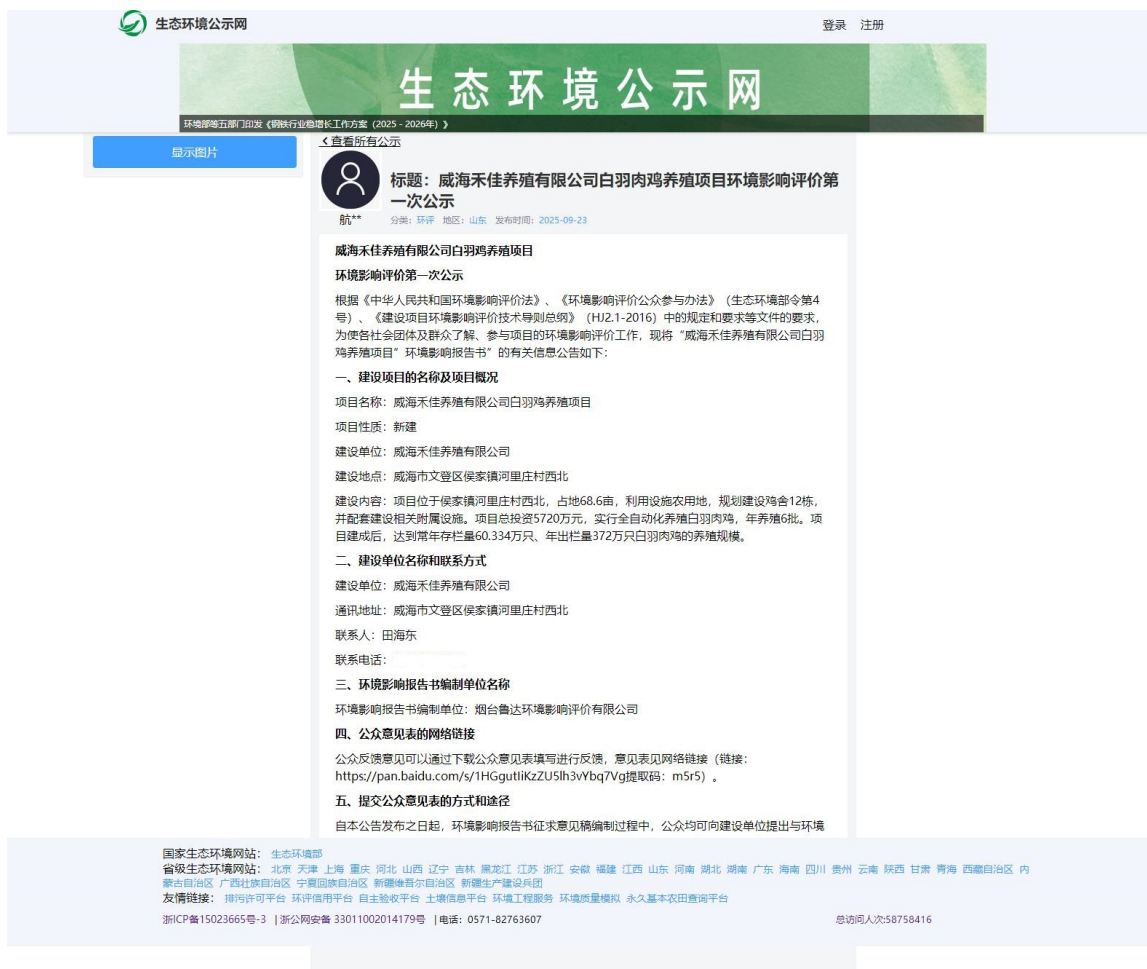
生态环境公示网

登录 注册

生态环境公示网

环境部等五部门印发《钢铁行业稳增长工作方案（2025 - 2026年）》

显示图片

＜查看所有公示

标题：威海禾佳养殖有限公司白羽肉鸡养殖项目环境影响评价第一次公示

航**

分类：环评 地区：山东 发布时间：2025-09-23

威海禾佳养殖有限公司白羽鸡养殖项目

环境影响评价第一次公示

根据《中华人民共和国环境影响评价法》、《环境影响评价公众参与办法》（生态环境部令第4号）、《建设项目环境影响评价技术导则总纲》（HJ2.1-2016）中的规定和要求等文件的要求，为使各社会团体及群众了解、参与项目的环境影响评价工作，现将“威海禾佳养殖有限公司白羽鸡养殖项目”环境影响报告书”的有关信息公告如下：

一、建设项目的名称及项目概况

项目名称：威海禾佳养殖有限公司白羽鸡养殖项目

项目性质：新建

建设单位：威海禾佳养殖有限公司

建设地点：威海市文登区侯家镇河里庄村西北

建设内容：项目位于侯家镇河里庄村西北，占地68.6亩，利用设施农用地，规划建设鸡舍12栋，并配套建设相关附属设施。项目总投资5720万元，实行全自动化养殖白羽肉鸡，年养殖6批。项目建成后，达到常年存栏量60.334万只、年出栏量372万只白羽肉鸡的养殖规模。

二、建设单位名称和联系方式

建设单位：威海禾佳养殖有限公司

通讯地址：威海市文登区侯家镇河里庄村西北

联系人：田海东

联系电话：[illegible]

三、环境影响报告书编制单位名称

环境影响报告书编制单位：烟台鲁达环境影响评价有限公司

四、公众意见表的网络链接

公众反馈意见可以通过下载公众意见表填写进行反馈，意见表见网络链接（链接：https://pan.baidu.com/s/1HGgutIiKzZU5lh3vYbq7Vg提取码：m5r5）。

五、提交公众意见表的方式和途径

自本公告发布之日起，环境影响报告书征求意见稿编制过程中，公众均可向建设单位提出与环境

国家生态环境网站： 生态环境部
省级生态环境网站： 北京 天津 上海 重庆 河北 山西 辽宁 吉林 黑龙江 江苏 浙江 安徽 福建 江西 山东 河南 湖北 湖南 广东 海南 四川 贵州 云南 陕西 甘肃 青海 西藏自治区 内蒙古自治区 广西壮族自治区 宁夏回族自治区 新疆维吾尔自治区 新疆生产建设兵团
友情链接： 排污许可平台 环评信用平台 自主验收平台 土壤信息平台 环境工程服务 环境质量模拟 永久基本农田查询平台
浙ICP备15023665号-3 | 浙公网安备 33011002014179号 | 电话：0571-82763607
总访问人次:58758416